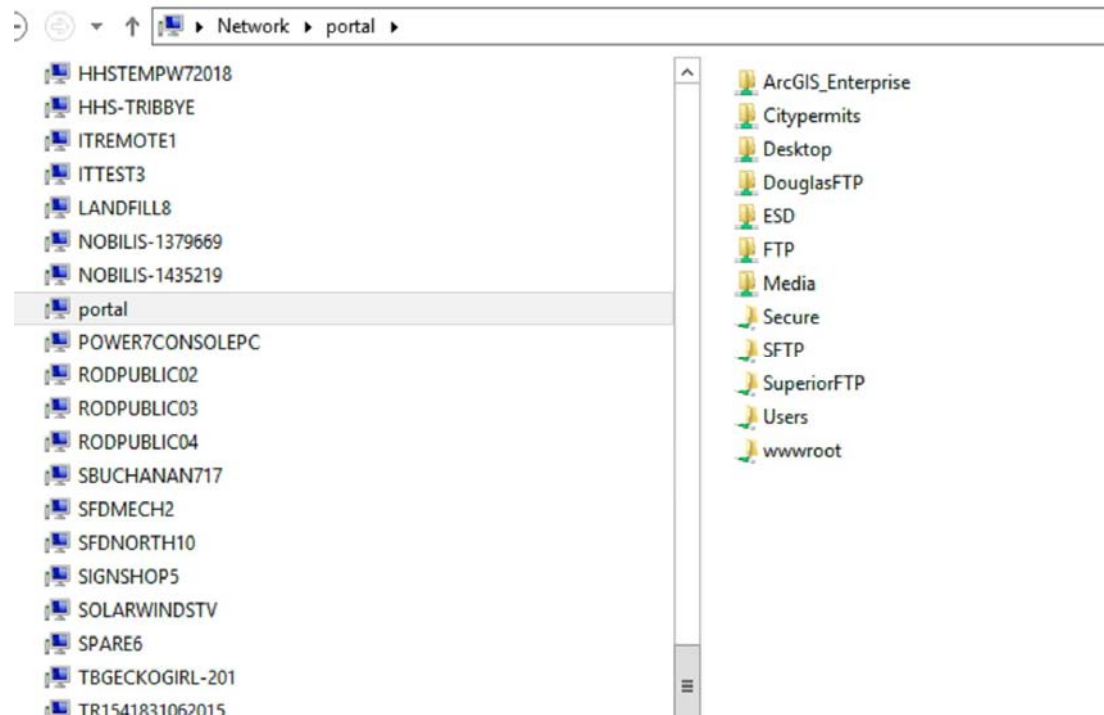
Network ▸ portal ▸

HHSTEMPW72018
HHS-TRIBBYE
ITREMOTE1
ITTEST3
LANDFILL8
NOBILIS-1379669
NOBILIS-1435219
portal
POWER7CONSOLEPC
RODPUBLIC02
RODPUBLIC03
RODPUBLIC04
SBUCHANAN717
SFDMECH2
SFDNORTH10
SIGNSHOP5
SOLARWINDSTV
SPARE6
TBGECKOGIRL-201
TR1541831062015

ArcGIS_Enterprise
Citypermits
Desktop
DouglasFTP
ESD
FTP
Media
Secure
SFTP
SuperiorFTP
Users
wwwroot